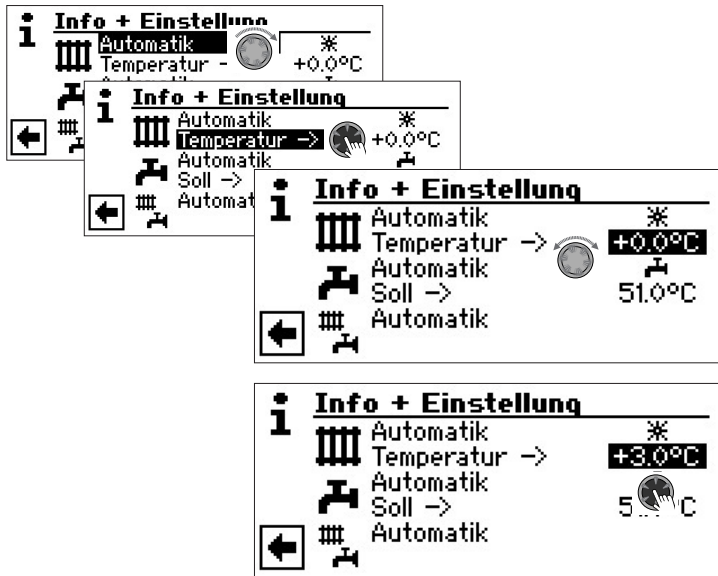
Info + Einstellung
Automatik
Temperatur -
+0.0°C

Info + Einstellung
Automatik
Temperatur ->
+0.0°C
Automatik
Soll ->
Automat

Info + Einstellung
Automatik
Temperatur ->
+0.0°C
Automatik
Soll ->
51.0°C
Automatik

Info + Einstellung
Automatik
Temperatur ->
+3.0°C
Automatik
Soll ->
5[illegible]C
Automatik